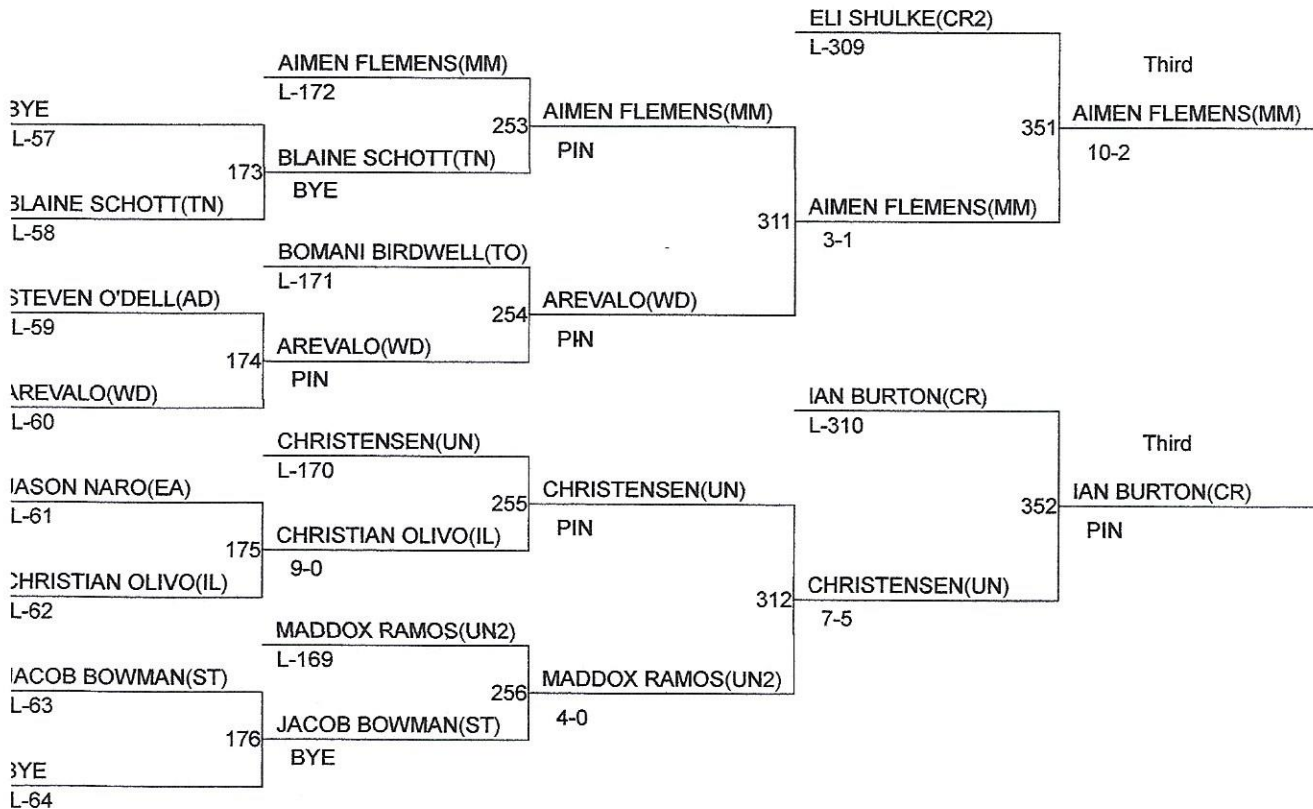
ELI SHULKE(CR2)
L-309

Third

AIMEN FLEMENS(MM)
L-172

BYE
L-57

253
AIMEN FLEMENS(MM)
PIN

351
AIMEN FLEMENS(MM)
10-2

173
BLAINE SCHOTT(TN)
BYE

BLAINE SCHOTT(TN)
L-58

311
AIMEN FLEMENS(MM)
3-1

BOMANI BIRDWELL(TO)
L-171

STEVEN O'DELL(AD)
L-59

254
AREVALO(WD)
PIN

174
AREVALO(WD)
PIN

AREVALO(WD)
L-60

IAN BURTON(CR)
L-310

Third

CHRISTENSEN(UN)
L-170

JASON NARO(EA)
L-61

255
CHRISTENSEN(UN)
PIN

352
IAN BURTON(CR)
PIN

175
CHRISTIAN OLIVO(IL)
9-0

CHRISTIAN OLIVO(IL)
L-62

312
CHRISTENSEN(UN)
7-5

MADDOX RAMOS(UN2)
L-169

JACOB BOWMAN(ST)
L-63

256
MADDOX RAMOS(UN2)
4-0

176
JACOB BOWMAN(ST)
BYE

BYE
L-64